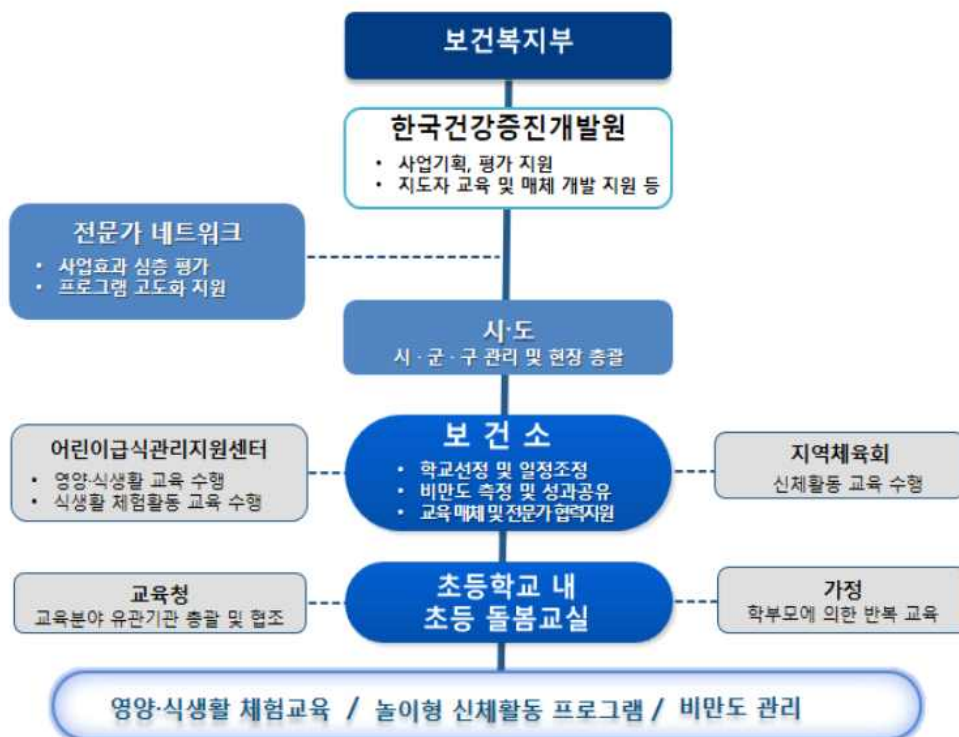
보건복지부

한국건강증진개발원
• 사업기획, 평가 지원
• 지도자 교육 및 매체 개발 지원 등

전문가 네트워크
• 사업효과 심층 평가
• 프로그램 고도화 지원

시·도
시 · 군 · 구 관리 및 현장 총괄

어린이급식관리지원센터
• 영양·식생활 교육 수행
• 식생활 체험활동 교육 수행

보 건 소
• 학교선정 및 일정조정
• 비만도 측정 및 성과공유
• 교육 매체 및 전문가 협력지원

지역체육회
신체활동 교육 수행

교육청
교육분야 유관기관 총괄 및 협조

초등학교 내
초등 돌봄교실

가정
학부모에 의한 반복 교육

영양·식생활 체험교육 / 놀이형 신체활동 프로그램 / 비만도 관리